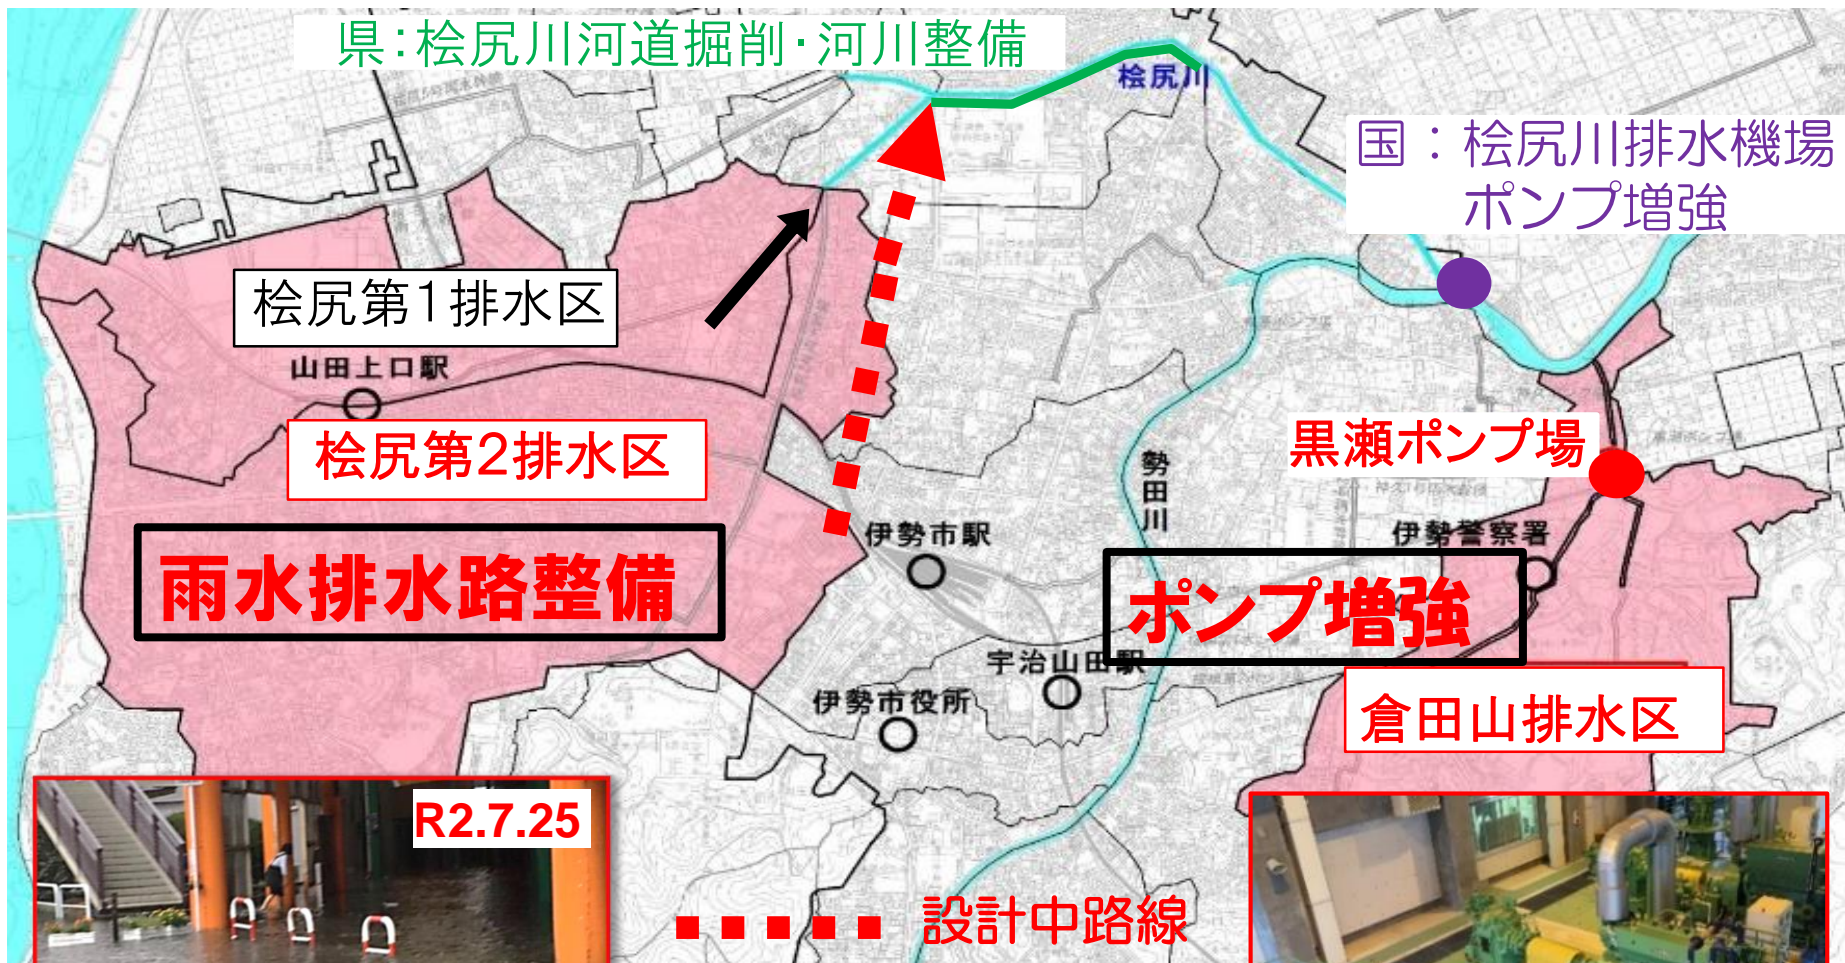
県：桧尻川河道掘削・河川整備

桧尻川

国：桧尻川排水機場 ポンプ増強

桧尻第1排水区

山田上口駅

桧尻第2排水区

黒瀬ポンプ場

勢田川

伊勢市駅

伊勢警察署

雨水排水路整備

ポンプ増強

宇治山田駅

伊勢市役所

倉田山排水区

R2.7.25

設計中路線